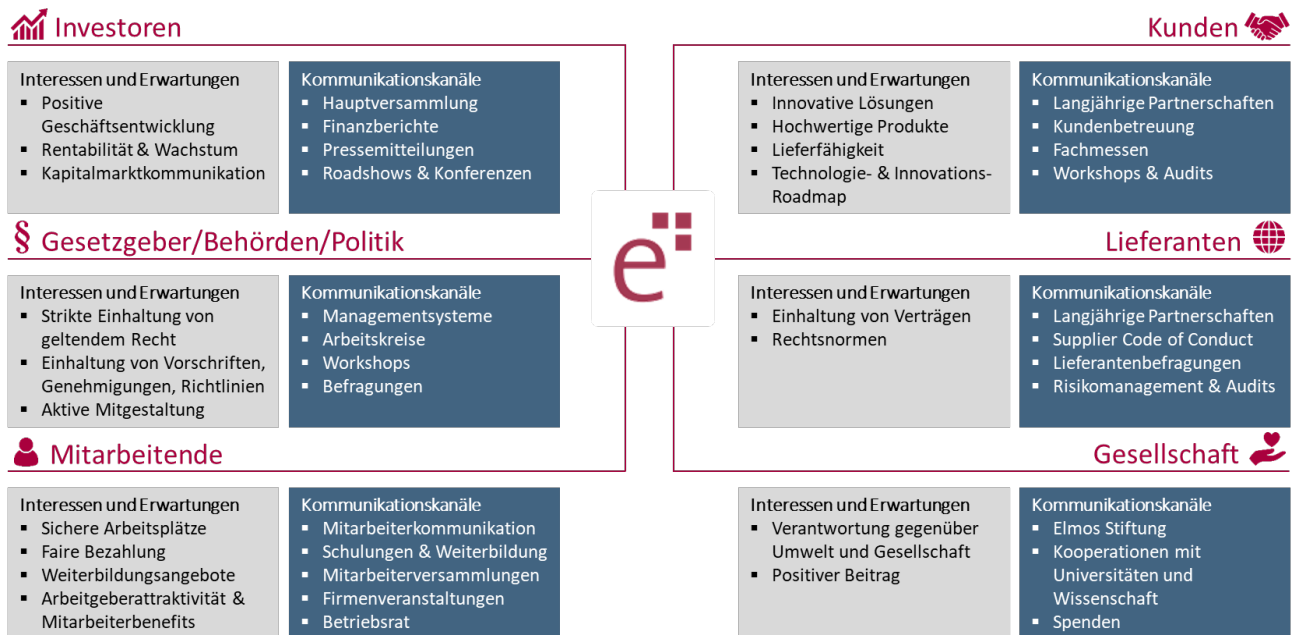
Investoren

Interessen und Erwartungen
- Positive Geschäftsentwicklung
- Rentabilität & Wachstum
- Kapitalmarktkommunikation

Kommunikationskanäle
- Hauptversammlung
- Finanzberichte
- Pressemitteilungen
- Roadshows & Konferenzen

Kunden

Interessen und Erwartungen
- Innovative Lösungen
- Hochwertige Produkte
- Lieferfähigkeit
- Technologie- & Innovations-Roadmap

Kommunikationskanäle
- Langjährige Partnerschaften
- Kundenbetreuung
- Fachmessen
- Workshops & Audits

§ Gesetzgeber/Behörden/Politik

Interessen und Erwartungen
- Strikte Einhaltung von geltendem Recht
- Einhaltung von Vorschriften, Genehmigungen, Richtlinien
- Aktive Mitgestaltung

Kommunikationskanäle
- Managementsysteme
- Arbeitskreise
- Workshops
- Befragungen

Lieferanten

Interessen und Erwartungen
- Einhaltung von Verträgen
- Rechtsnormen

Kommunikationskanäle
- Langjährige Partnerschaften
- Supplier Code of Conduct
- Lieferantenbefragungen
- Risikomanagement & Audits

Mitarbeitende

Interessen und Erwartungen
- Sichere Arbeitsplätze
- Faire Bezahlung
- Weiterbildungsangebote
- Arbeitgeberattraktivität & Mitarbeiterbenefits

Kommunikationskanäle
- Mitarbeiterkommunikation
- Schulungen & Weiterbildung
- Mitarbeiterversammlungen
- Firmenveranstaltungen
- Betriebsrat

Gesellschaft

Interessen und Erwartungen
- Verantwortung gegenüber Umwelt und Gesellschaft
- Positiver Beitrag

Kommunikationskanäle
- Elmos Stiftung
- Kooperationen mit Universitäten und Wissenschaft
- Spenden